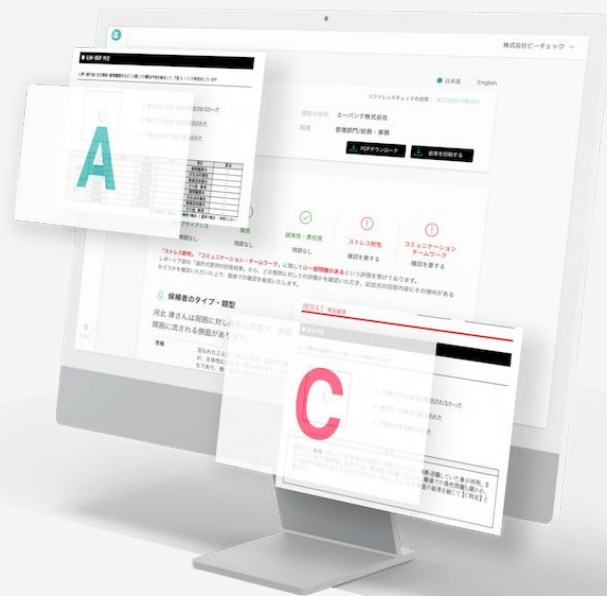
株式会社ビーチェック

日本語 English

リファレンスチェックの依頼：

エーバンク株式会社

管理部門/総務・業務

PDFダウンロード

結果を印刷する

A

C

コンプライアンス

勤怠

職業性・責任感

ストレス耐性

コミュニケーション・チームワーク

問題なし

問題なし

問題なし

確認を要する

確認を要する

「ストレス耐性」「コミュニケーション・チームワーク」に関しては一部問題があるという評価を受けております。

候補者のタイプ・類型

河北 津さんは周囲に対し

周囲に流される側面があ